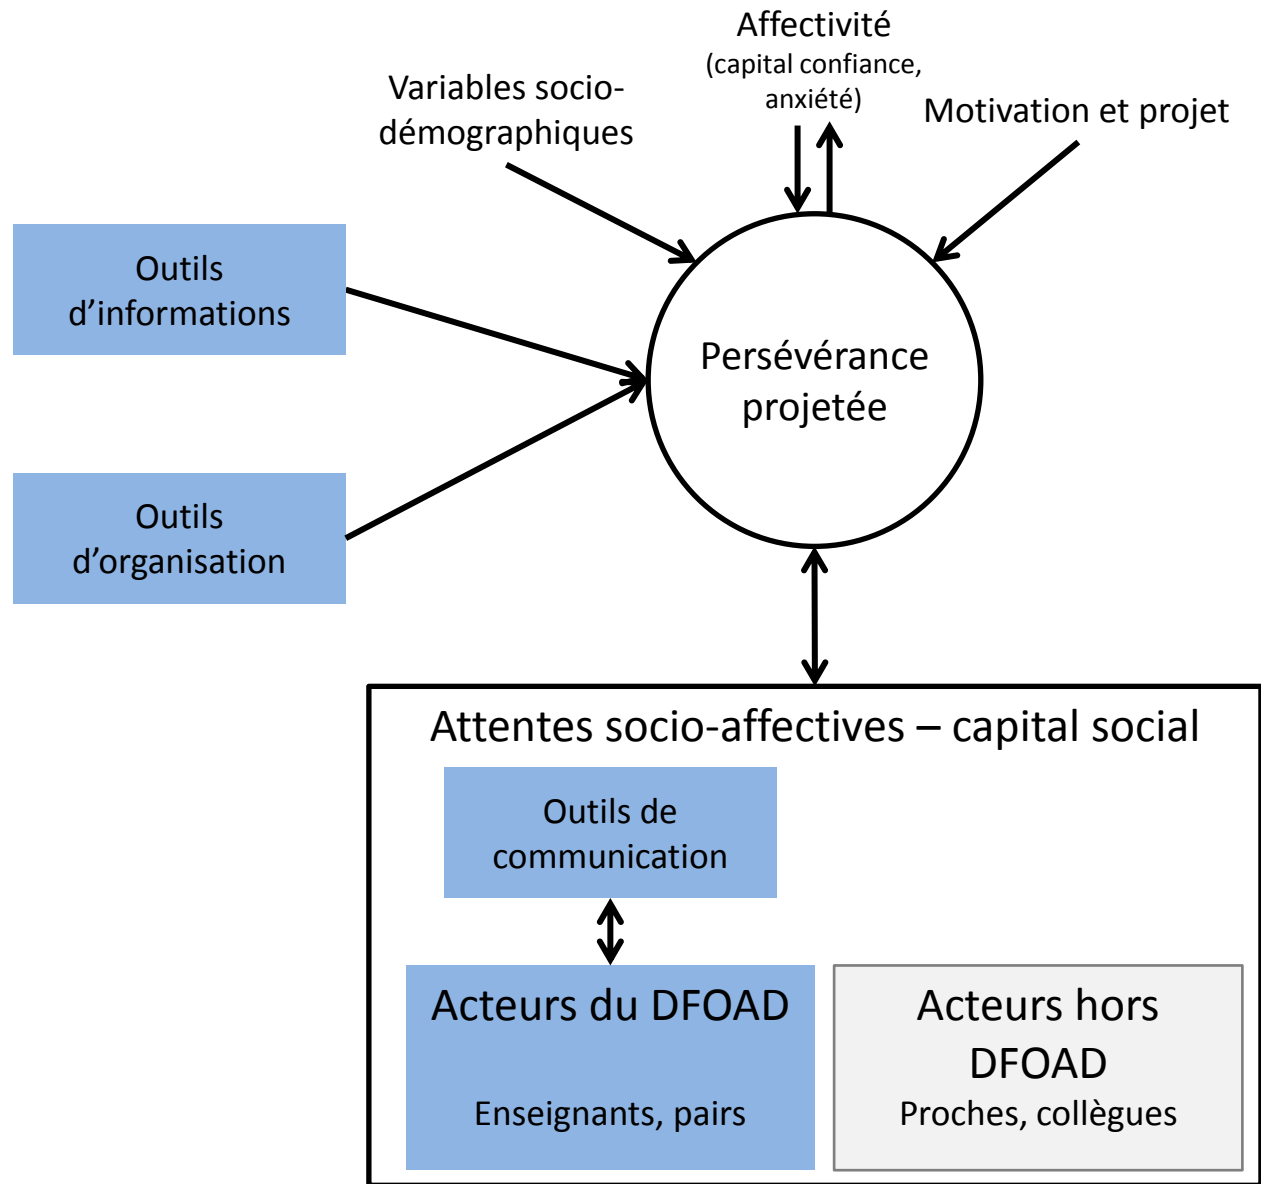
Affectivité
(capital confiance, anxiété)

Variables socio-démographiques

Motivation et projet

Outils d’informations

Outils d’organisation

Persévérance projetée

Attentes socio-affectives – capital social

Outils de communication

Acteurs du DFOAD

Enseignants, pairs

Acteurs hors DFOAD

Proches, collègues